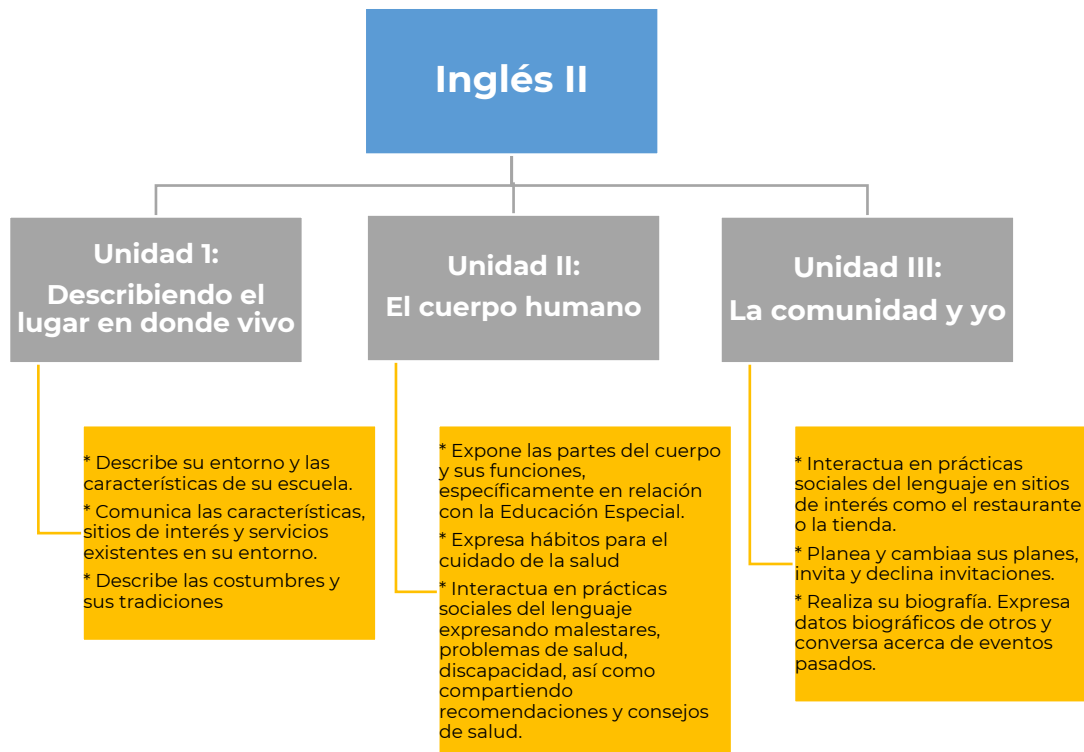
Inglés II

Unidad 1:
Describiendo el lugar en donde vivo

* Describe su entorno y las características de su escuela.

* Comunica las características, sitios de interés y servicios existentes en su entorno.

* Describe las costumbres y sus tradiciones

Unidad II:
El cuerpo humano

* Expone las partes del cuerpo y sus funciones, específicamente en relación con la Educación Especial.

* Expresa hábitos para el cuidado de la salud

* Interactua en prácticas sociales del lenguaje expresando malestares, problemas de salud, discapacidad, así como compartiendo recomendaciones y consejos de salud.

Unidad III:
La comunidad y yo

* Interactua en prácticas sociales del lenguaje en sitios de interés como el restaurante o la tienda.

* Planea y cambiaa sus planes, invita y declina invitaciones.

* Realiza su biografía. Expresa datos biográficos de otros y conversa acerca de eventos pasados.